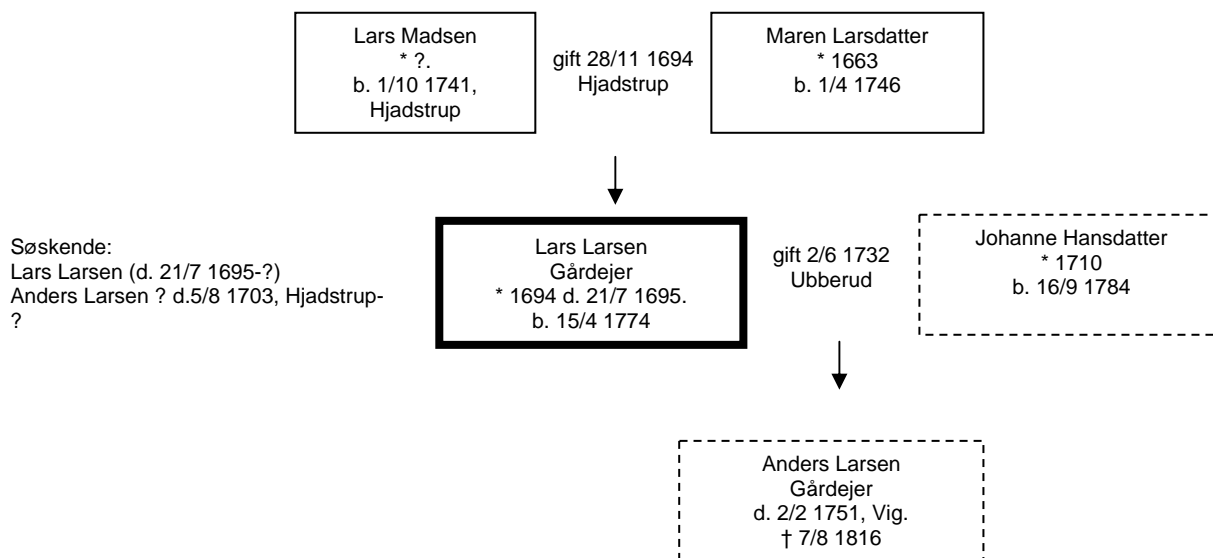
Lars Madsen
* ?.
b. 1/10 1741,
Hjadstrup

gift 28/11 1694
Hjadstrup

Maren Larsdatter
* 1663
b. 1/4 1746

Søskende:
Lars Larsen (d. 21/7 1695-?)
Anders Larsen ? d.5/8 1703, Hjadstrup-
?

Lars Larsen
Gårdejer
* 1694 d. 21/7 1695.
b. 15/4 1774

gift 2/6 1732
Ubberud

Johanne Hansdatter
* 1710
b. 16/9 1784

Anders Larsen
Gårdejer
d. 2/2 1751, Vig.
† 7/8 1816